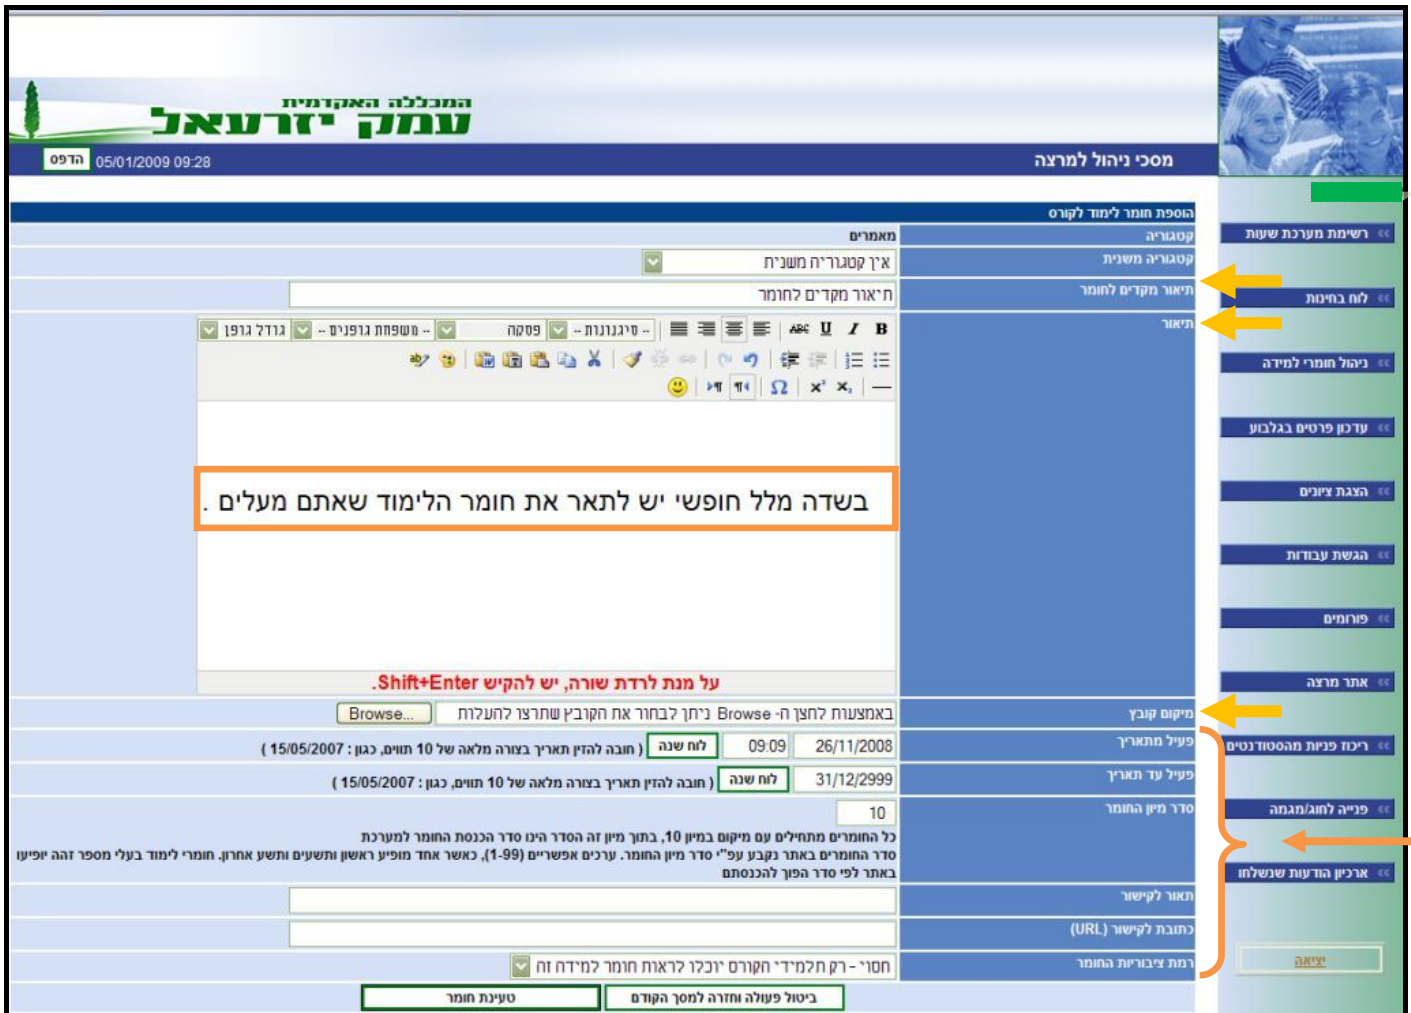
המכללה האקדמית
עמק יזרעאל

מסכי ניהול למרצה
05/01/2009 09:28 הדפס

רשימת מערכת שעות
לוח בחינות
ניהול חומר למידה
עדכון פרטים בגלבוע
הצגת ציונים
הגשת עבודות
פורומים
אתר מרצה
ריכוז פניות מהסטודנטים
פנייה לחוג/מגמה
ארכיון הודעות שנשלחו
יציאה

הוספת חומר לימוד לקורס

| | |
|---|---|
| קטגוריה | מאמרים |
| קטגוריה משנית | אין קטגוריה משנית |
| תיאור מקדים לחומר | תיאור מקדים לחומר |
| תיאור | B I U ABC -- סיגנונות -- פסקה -- משפחת גופנים -- גודל גופן |

בשדה מלל חופשי יש לתאר את חומר הלימוד שאתם מעלים .

על מנת לרדת שורה, יש להקיש Shift+Enter.

| | |
|---|---|
| מיקום קובץ | באמצעות לחצן ה- Browse ניתן לבחור את הקובץ שתרצו להעלות Browse... |
| פעיל מתאריך | 26/11/2008 09:09 לוח שנה ( חובה להזין תאריך בצורה מלאה של 10 תווים, כגון : 15/05/2007 ) |
| פעיל עד תאריך | 31/12/2999 לוח שנה ( חובה להזין תאריך בצורה מלאה של 10 תווים, כגון : 15/05/2007 ) |
| סדר מיון החומר | 10 |

כל החומרים מתחילים עם מיקום במיון 10, בתוך מיון זה הסדר הינו סדר הכנסת החומר למערכת
סדר החומרים באתר נקבע עפ"י סדר מיון החומר. ערכים אפשריים (1-99), כאשר אחד מופיע ראשון ותשעים ותשע אחרון. חומרי לימוד בעלי מספר זהה יופיעו באתר לפי סדר הפוך להכנסתם

| | |
|---|---|
| תאור לקישור | |
| כתובת לקישור (URL) | |
| רמת ציבוריות החומר | חסוי - רק תלמידי הקורס יוכלו לראות חומר למידה זה |

טעינת חומר
ביטול פעולה וחזרה למסך הקודם